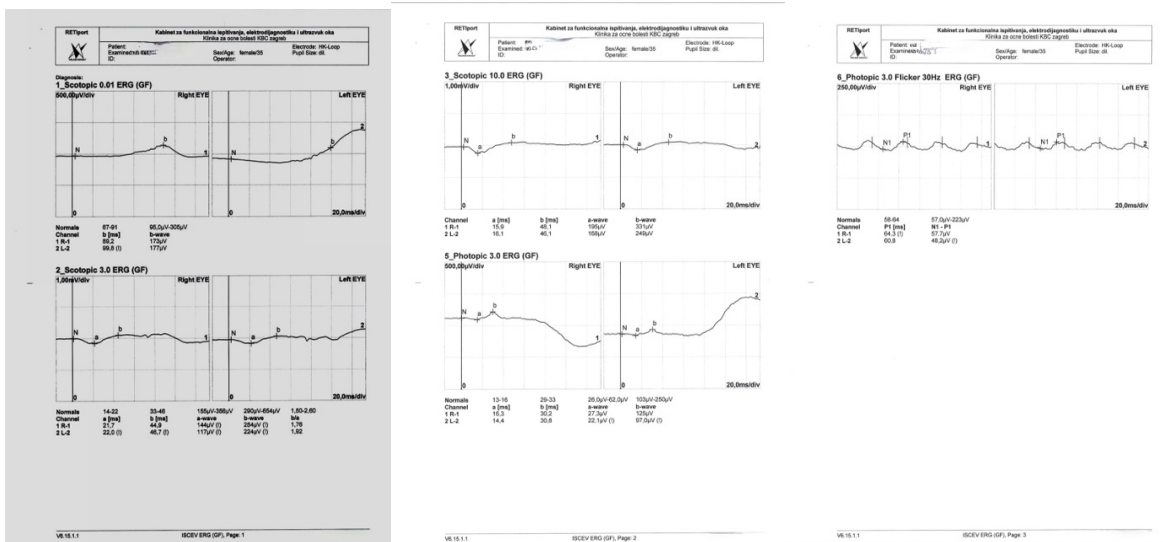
RETIport

Kabinet za funkcionalna ispitivanja, elektrodijagnostiku i ultrazvuk oka
Klinika za očne bolesti KBC zagreb

Patient: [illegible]
Examined: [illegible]
ID:
Sex/Age: female/35
Operator:
Electrode: HK-Loop
Pupil Size: dil.

Diagnosis:
1_Scotopic 0.01 ERG (GF)
500,00µV/div
Right EYE
Left EYE
N
b
1
N
2
0
0
20,0ms/div

| Normals | 87-91 | 95,0µV-305µV |
|---|---|---|
| Channel | b [ms] | b-wave |
| 1 R-1 | 89,2 | 173µV |
| 2 L-2 | 99,8 (!) | 177µV |

2_Scotopic 3.0 ERG (GF)
1,00mV/div
Right EYE
Left EYE
N
a
b
1
N
2
0
0
20,0ms/div

| Normals | 14-22 | 33-46 | 155µV-358µV | 290µV-654µV | 1,60-2,60 |
|---|---|---|---|---|---|
| Channel | a [ms] | b [ms] | a-wave | b-wave | b/a |
| 1 R-1 | 21,7 | 44,9 | 144µV (!) | 254µV (!) | 1,76 |
| 2 L-2 | 22,0 (!) | 45,7 (!) | 117µV (!) | 224µV (!) | 1,92 |

V6.15.1.1
ISCEV ERG (GF), Page: 1

RETIport

Kabinet za funkcionalna ispitivanja, elektrodijagnostiku i ultrazvuk oka
Klinika za očne bolesti KBC zagreb

Patient: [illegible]
Examined: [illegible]
ID:
Sex/Age: female/35
Operator:
Electrode: HK-Loop
Pupil Size: dil.

3_Scotopic 10.0 ERG (GF)
1,00mV/div
Right EYE
Left EYE
N
a
b
1
N
a
b
2
0
0
20,0ms/div

| Channel | a [ms] | b [ms] | a-wave | b-wave |
|---|---|---|---|---|
| 1 R-1 | 15,9 | 48,1 | 195µV | 331µV |
| 2 L-2 | 16,1 | 46,1 | 168µV | 249µV |

5_Photopic 3.0 ERG (GF)
500,00µV/div
Right EYE
Left EYE
N
a
b
1
N
a
b
2
0
0
20,0ms/div

| Normals | 13-16 | 29-33 | 26,0µV-62,0µV | 103µV-250µV |
|---|---|---|---|---|
| Channel | a [ms] | b [ms] | a-wave | b-wave |
| 1 R-1 | 15,3 | 30,2 | 27,3µV | 125µV |
| 2 L-2 | 14,4 | 30,6 | 22,1µV (!) | 97,0µV (!) |

V6.15.1.1
ISCEV ERG (GF), Page: 2

RETIport

Kabinet za funkcionalna ispitivanja, elektrodijagnostiku i ultrazvuk oka
Klinika za očne bolesti KBC zagreb

Patient: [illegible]
Examined: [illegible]
ID:
Sex/Age: female/35
Operator:
Electrode: HK-Loop
Pupil Size: dil.

6_Photopic 3.0 Flicker 30Hz ERG (GF)
250,00µV/div
Right EYE
Left EYE
N1
P1
1
N1
P1
2
20,0ms/div

| Normals | 58-64 | 57,0µV-223µV |
|---|---|---|
| Channel | P1 [ms] | N1 - P1 |
| 1 R-1 | 64,3 (!) | 57,7µV |
| 2 L-2 | 60,8 | 48,2µV (!) |

V6.15.1.1
ISCEV ERG (GF), Page: 3